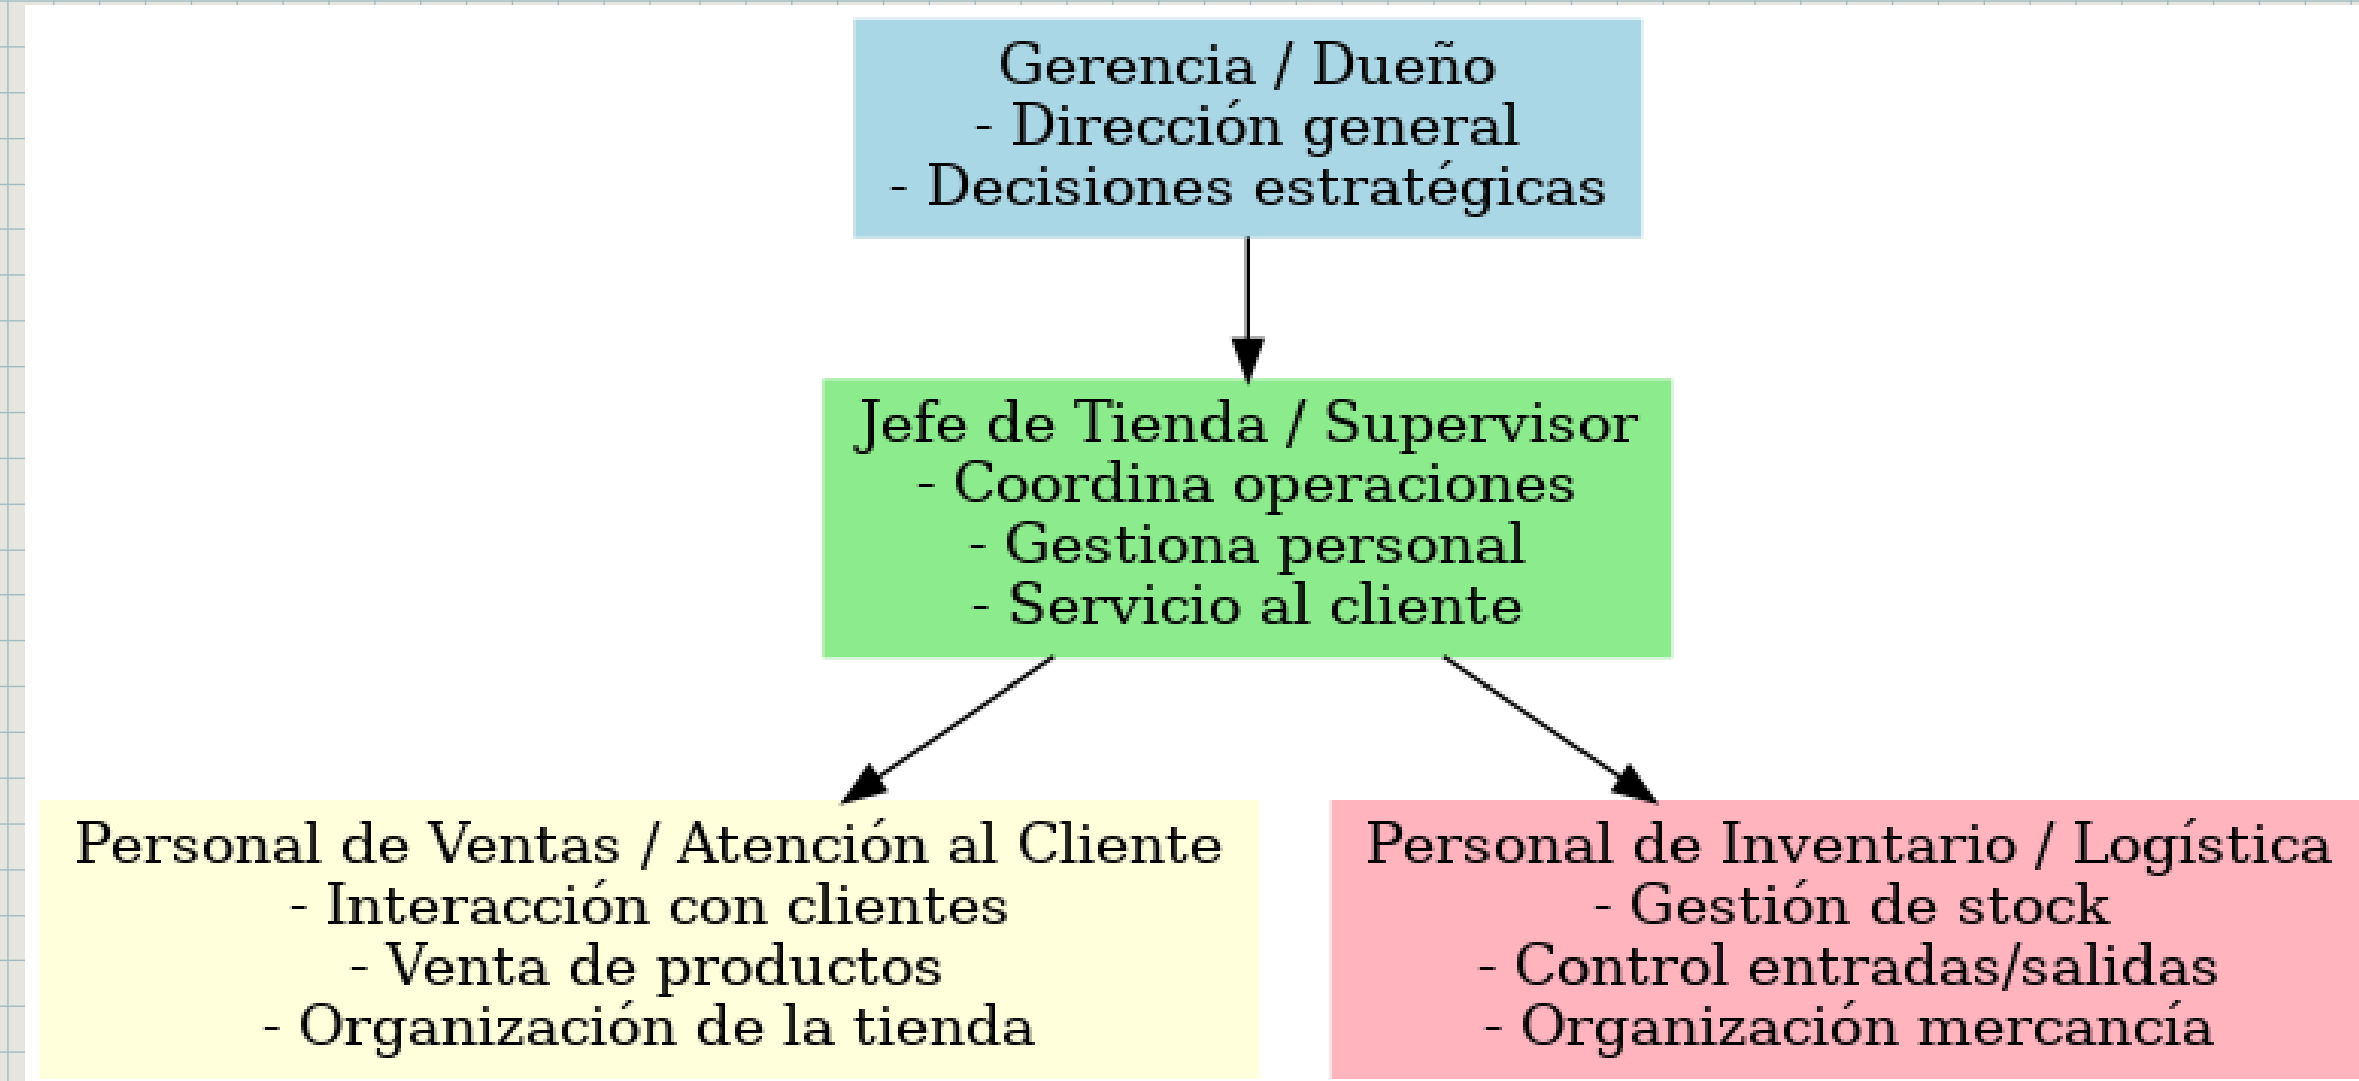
Gerencia / Dueño
- Dirección general
- Decisiones estratégicas

Jefe de Tienda / Supervisor
- Coordina operaciones
- Gestiona personal
- Servicio al cliente

Personal de Ventas / Atención al Cliente
- Interacción con clientes
- Venta de productos
- Organización de la tienda

Personal de Inventario / Logística
- Gestión de stock
- Control entradas/salidas
- Organización mercancía